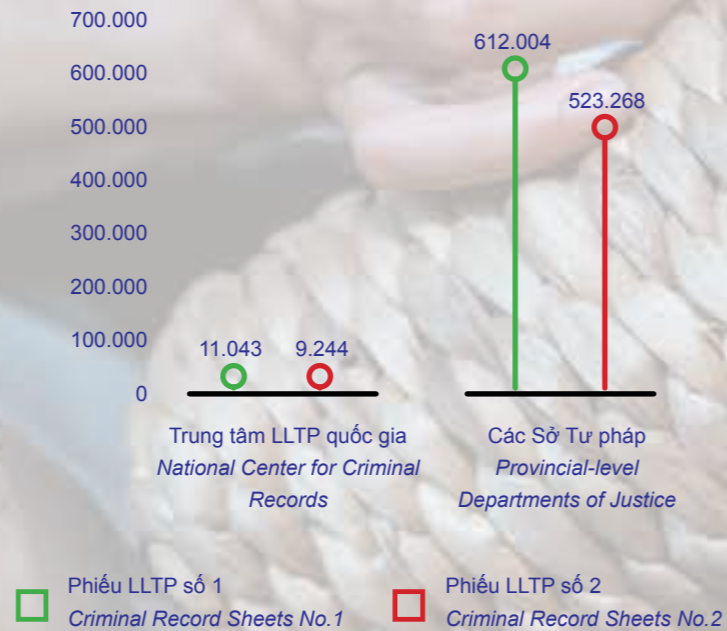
700.000
600.000
500.000
400.000
300.000
200.000
100.000
0

11.043
9.244

612.004
523.268

Trung tâm LLTP quốc gia
*National Center for Criminal Records*

Các Sở Tư pháp
*Provincial-level Departments of Justice*

Phiếu LLTP số 1
*Criminal Record Sheets No.1*

Phiếu LLTP số 2
*Criminal Record Sheets No.2*